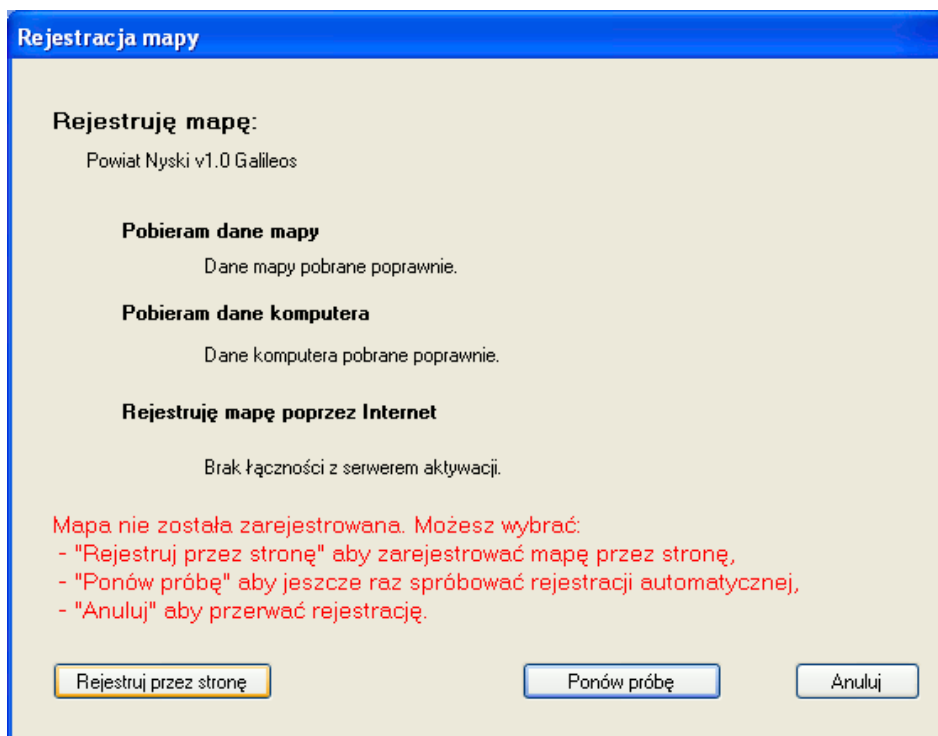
Rejestracja mapy

Rejestruję mapę:

Powiat Nyski v1.0 Galileos

Pobieram dane mapy

Dane mapy pobrane poprawnie.

Pobieram dane komputera

Dane komputera pobrane poprawnie.

Rejestruję mapę poprzez Internet

Brak łączności z serwerem aktywacji.

Mapa nie została zarejestrowana. Możesz wybrać:
- "Rejestruj przez stronę" aby zarejestrować mapę przez stronę,
- "Ponów próbę" aby jeszcze raz spróbować rejestracji automatycznej,
- "Anuluj" aby przerwać rejestrację.

Rejestruj przez stronę

Ponów próbę

Anuluj